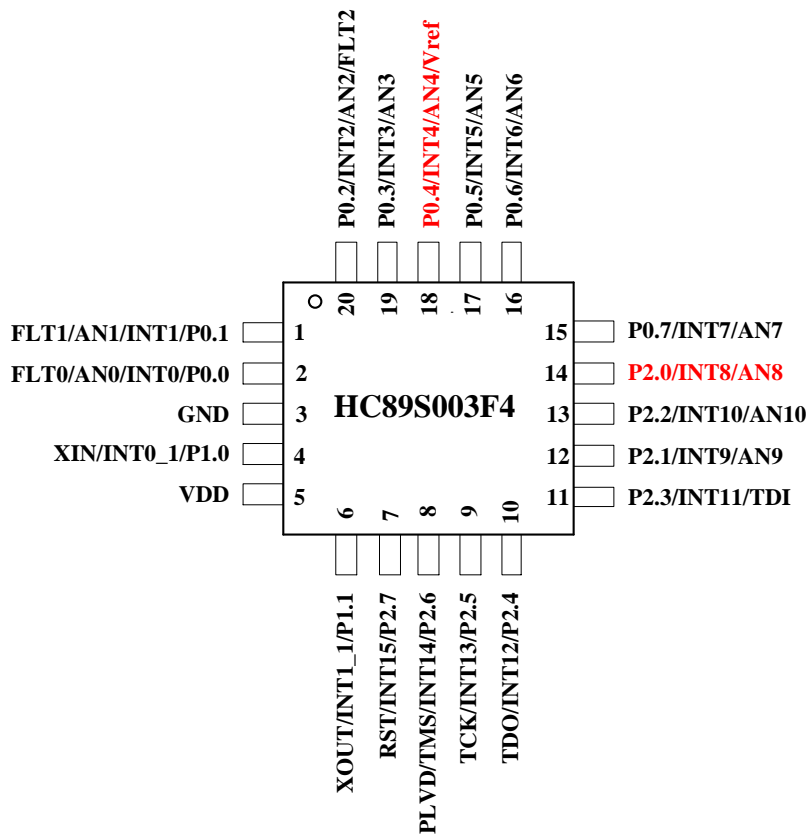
P0.2/INT2/AN2/FLT2
P0.3/INT3/AN3
P0.4/INT4/AN4/Vref
P0.5/INT5/AN5
P0.6/INT6/AN6

20 19 18 17 16

FLT1/AN1/INT1/P0.1 1
FLT0/AN0/INT0/P0.0 2
GND 3
XIN/INT0_1/P1.0 4
VDD 5

HC89S003F4

15 P0.7/INT7/AN7
14 P2.0/INT8/AN8
13 P2.2/INT10/AN10
12 P2.1/INT9/AN9
11 P2.3/INT11/TDI

6 7 8 9 10

XOUT/INT1_1/P1.1
RST/INT15/P2.7
PLVD/TMS/INT14/P2.6
TCK/INT13/P2.5
TDO/INT12/P2.4